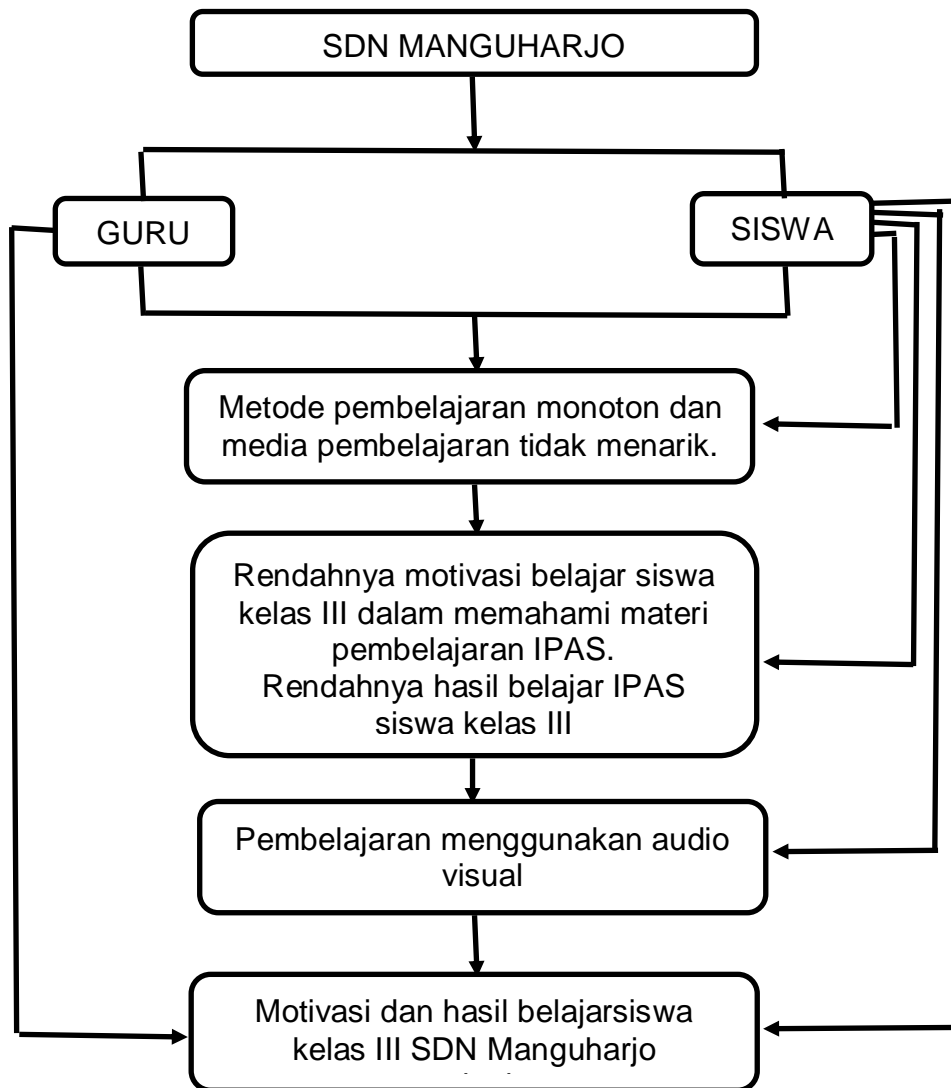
SDN MANGUHARJO

GURU

SISWA

Metode pembelajaran monoton dan media pembelajaran tidak menarik.

Rendahnya motivasi belajar siswa kelas III dalam memahami materi pembelajaran IPAS.
Rendahnya hasil belajar IPAS siswa kelas III

Pembelajaran menggunakan audio visual

Motivasi dan hasil belajarsiswa kelas III SDN Manguharjo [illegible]